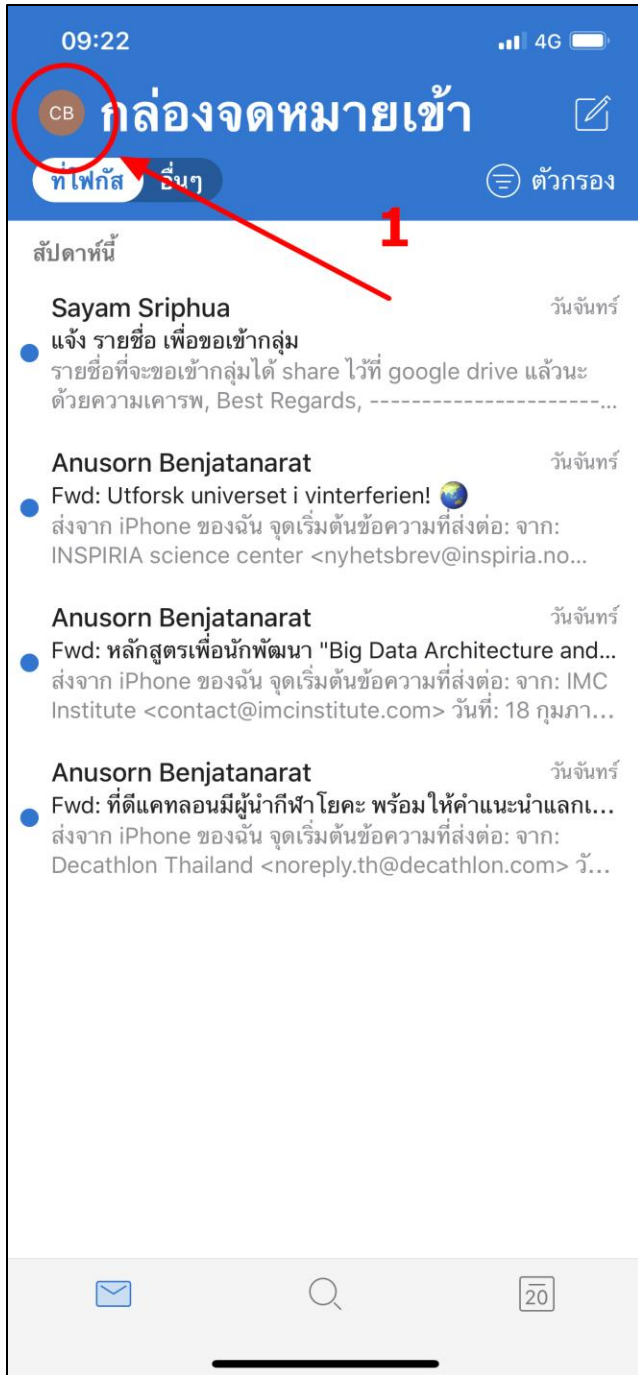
09:22 4G

CB กล่องจดหมายเข้า

ที่โฟกัส อื่นๆ ตัวกรอง

1

สัปดาห์นี้

Sayam Sriphua วันจันทร์
แจ้ง รายชื่อ เพื่อขอเข้ากลุ่ม
รายชื่อที่จะขอเข้ากลุ่มได้ share ไว้ที่ google drive แล้วนะ ด้วยความเคารพ, Best Regards, ----------------------...

Anusorn Benjatanarat วันจันทร์
Fwd: Utforsk universet i vinterferien!
ส่งจาก iPhone ของฉัน จุดเริ่มต้นข้อความที่ส่งต่อ: จาก: INSPIRIA science center <nyhetsbrev@inspiria.no...

Anusorn Benjatanarat วันจันทร์
Fwd: หลักสูตรเพื่อนักพัฒนา "Big Data Architecture and...
ส่งจาก iPhone ของฉัน จุดเริ่มต้นข้อความที่ส่งต่อ: จาก: IMC Institute <contact@imcinstitute.com> วันที่: 18 กุมภา...

Anusorn Benjatanarat วันจันทร์
Fwd: ที่ดีแคทลอนมีผู้นำกีฬาโยคะ พร้อมให้คำแนะนำแลกเ...
ส่งจาก iPhone ของฉัน จุดเริ่มต้นข้อความที่ส่งต่อ: จาก: Decathlon Thailand <noreply.th@decathlon.com> วั...

20